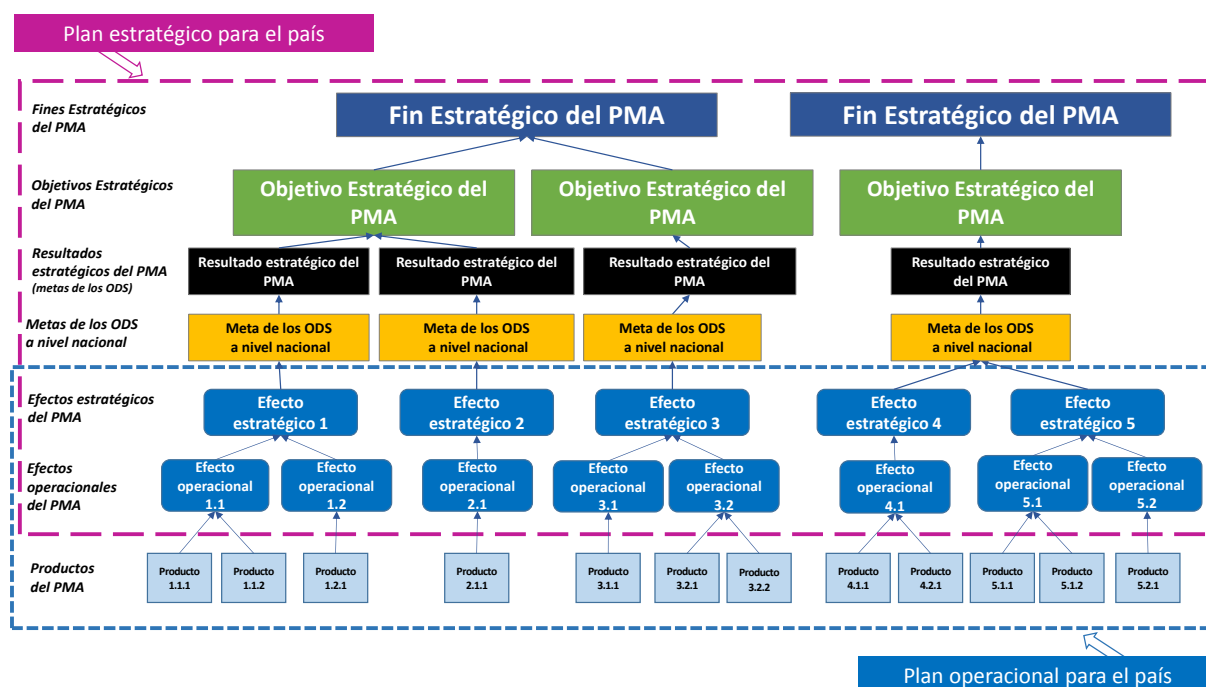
Plan estratégico para el país

Fines Estratégicos del PMA

Fin Estratégico del PMA

Fin Estratégico del PMA

Objetivos Estratégicos del PMA

Objetivo Estratégico del PMA

Objetivo Estratégico del PMA

Objetivo Estratégico del PMA

Resultados estratégicos del PMA (metas de los ODS)

Resultado estratégico del PMA

Resultado estratégico del PMA

Resultado estratégico del PMA

Resultado estratégico del PMA

Metas de los ODS a nivel nacional

Meta de los ODS a nivel nacional

Meta de los ODS a nivel nacional

Meta de los ODS a nivel nacional

Meta de los ODS a nivel nacional

Efectos estratégicos del PMA

Efecto estratégico 1

Efecto estratégico 2

Efecto estratégico 3

Efecto estratégico 4

Efecto estratégico 5

Efectos operacionales del PMA

Efecto operacional 1.1

Efecto operacional 1.2

Efecto operacional 2.1

Efecto operacional 3.1

Efecto operacional 3.2

Efecto operacional 4.1

Efecto operacional 5.1

Efecto operacional 5.2

Productos del PMA

Producto 1.1.1

Producto 1.1.2

Producto 1.2.1

Producto 2.1.1

Producto 3.1.1

Producto 3.2.1

Producto 3.2.2

Producto 4.1.1

Producto 4.2.1

Producto 5.1.1

Producto 5.1.2

Producto 5.2.1

Plan operacional para el país